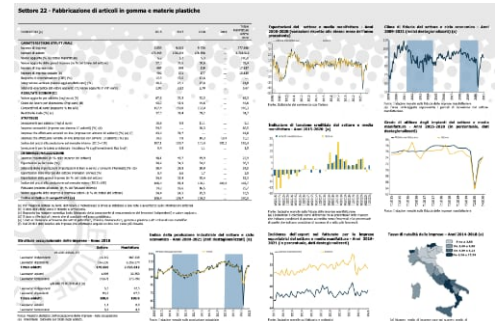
Settore 22 - Fabbricazione di articoli in gomma e materie plastiche

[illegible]

Struttura occupazionale dell'impresa - Anno 2018

Indice della produzione industriale del settore e nella manifattura - Anni 2008-2021 (dati destagionalizzati)

Esportazioni del settore e media manifattura - Anni 2008-2020

Clima di fiducia del settore e nella manifattura - Anni 2008-2021

Evoluzione di fatturato produttivo del settore e nella manifattura - Anni 2015-2020

Grado di utilizzo degli impianti del settore e media manifattura - Anni 2013-2019

Ostacoli agli investimenti del settore e nella manifattura - Anni 2019-2021

Tasso di natalità delle imprese - Anni 2014-2018